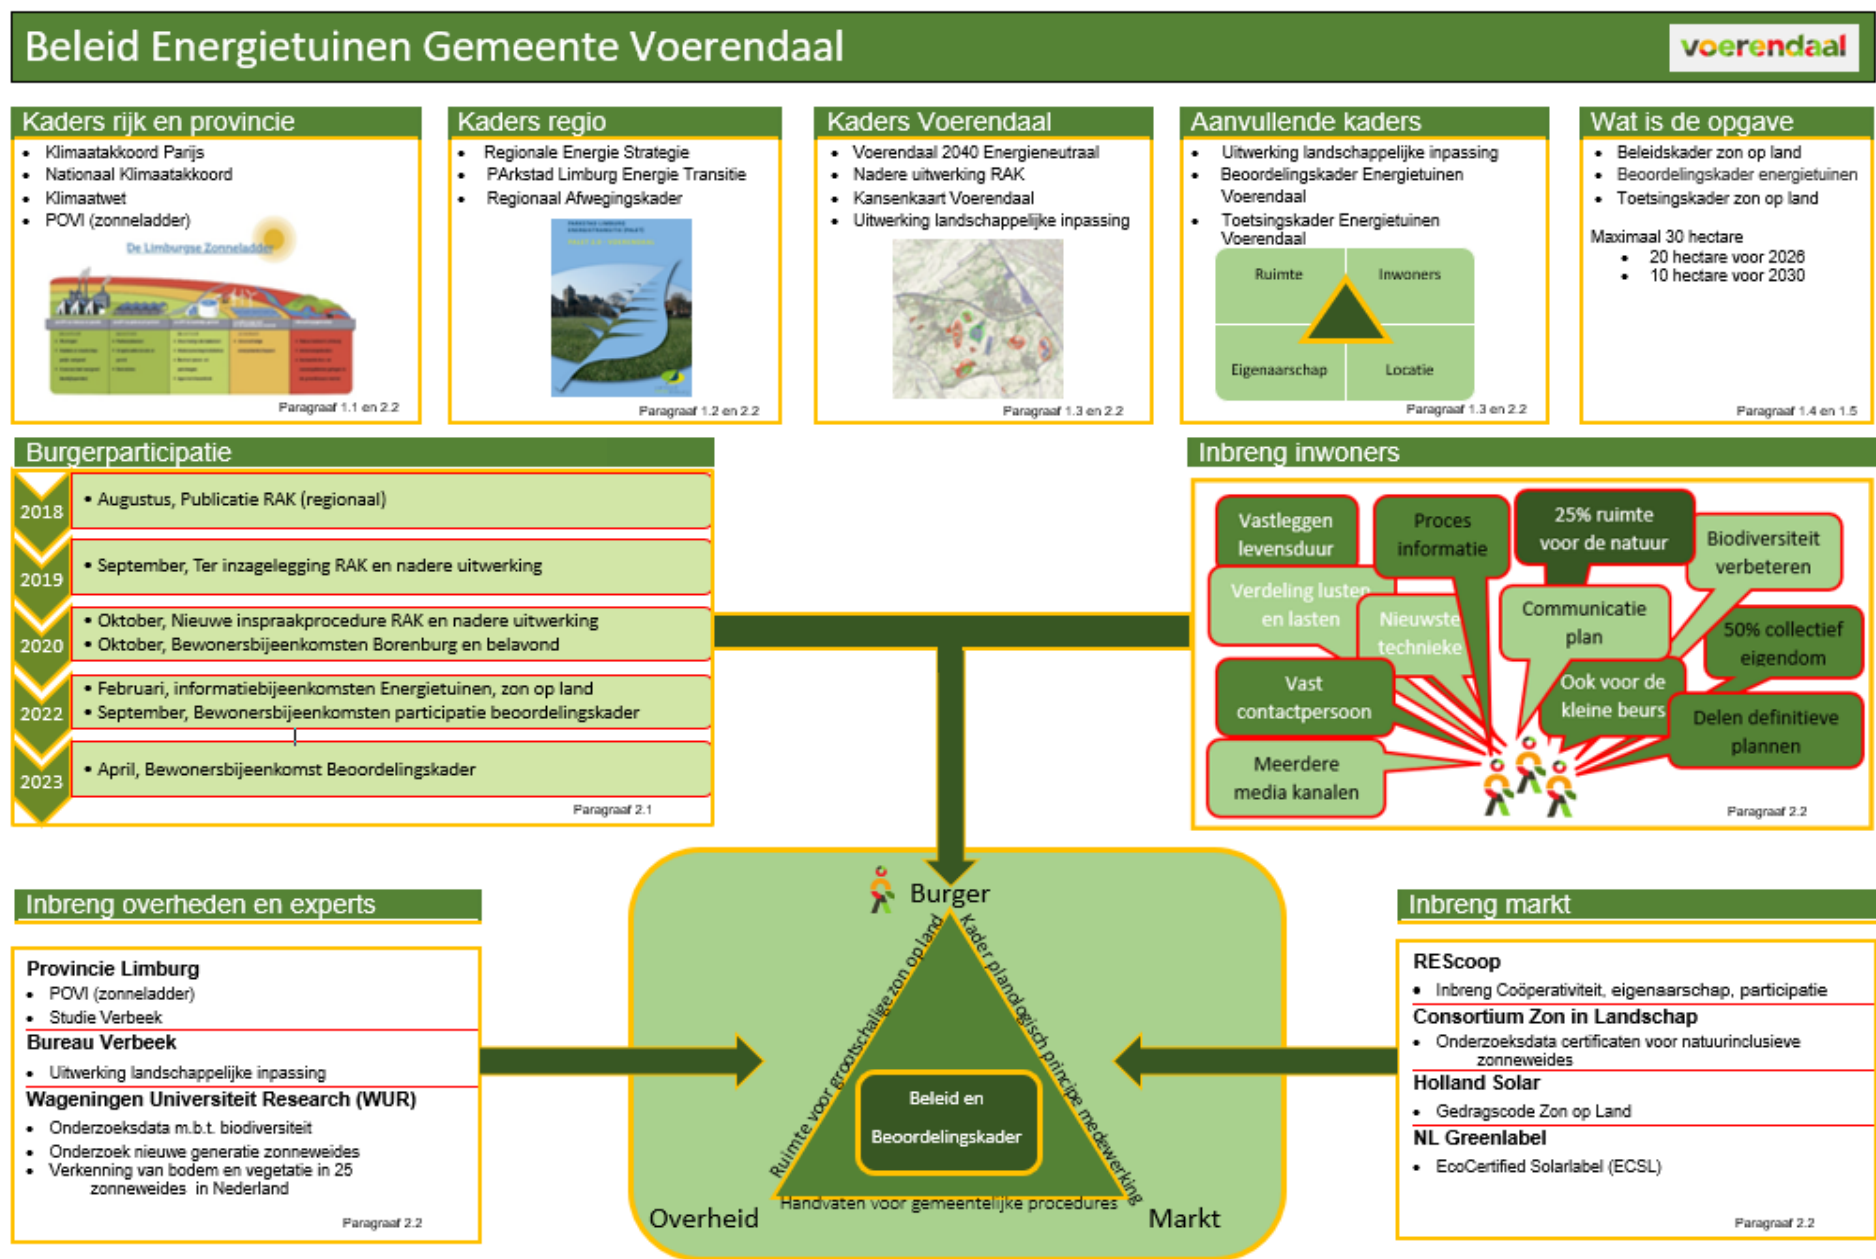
Beleid Energietuinen Gemeente Voerendaal

voerendaal

Kaders rijk en provincie
- Klimaatakkoord Parijs
- Nationaal Klimaatakkoord
- Klimaatwet
- POVI (zonneladder)

De Limburgse Zonneladder

Paragraaf 1.1 en 2.2

Kaders regio
- Regionale Energie Strategie
- PArkstad Limburg Energie Transitie
- Regionaal Afwegingskader

Paragraaf 1.2 en 2.2

Kaders Voerendaal
- Voerendaal 2040 Energieneutraal
- Nadere uitwerking RAK
- Kansenkaart Voerendaal
- Uitwerking landschappelijke inpassing

Paragraaf 1.3 en 2.2

Aanvullende kaders
- Uitwerking landschappelijke inpassing
- Beoordelingskader Energietuinen Voerendaal
- Toetsingskader Energietuinen Voerendaal

Ruimte
Inwoners
Eigenaarschap
Locatie

Paragraaf 1.3 en 2.2

Wat is de opgave
- Beleidskader zon op land
- Beoordelingskader energietuinen
- Toetsingskader zon op land

Maximaal 30 hectare
- 20 hectare voor 2026
- 10 hectare voor 2030

Paragraaf 1.4 en 1.5

Burgerparticipatie
2018
- Augustus, Publicatie RAK (regionaal)
2019
- September, Ter inzagelegging RAK en nadere uitwerking
2020
- Oktober, Nieuwe inspraakprocedure RAK en nadere uitwerking
- Oktober, Bewonersbijeenkomsten Borenburg en belavond
2022
- Februari, informatiebijeenkomsten Energietuinen, zon op land
- September, Bewonersbijeenkomsten participatie beoordelingskader
2023
- April, Bewonersbijeenkomst Beoordelingskader

Paragraaf 2.1

Inbreng inwoners
Vastleggen levensduur
Proces informatie
25% ruimte voor de natuur
Biodiversiteit verbeteren
Verdeling lusten en lasten
Nieuwste technieke
Communicatie plan
50% collectief eigendom
Vast contactpersoon
Ook voor de kleine beurs
Delen definitieve plannen
Meerdere media kanalen

Paragraaf 2.2

Burger
Ruimte voor grootschalige zon op land
Kader planologisch principe medewerking
Beleid en Beoordelingskader
Handvaten voor gemeentelijke procedures
Overheid
Markt

Inbreng overheden en experts

Provincie Limburg
- POVI (zonneladder)
- Studie Verbeek
Bureau Verbeek
- Uitwerking landschappelijke inpassing
Wageningen Universiteit Research (WUR)
- Onderzoeksdata m.b.t. biodiversiteit
- Onderzoek nieuwe generatie zonneweides
- Verkenning van bodem en vegetatie in 25 zonneweides in Nederland

Paragraaf 2.2

Inbreng markt

REScoop
- Inbreng Coöperativiteit, eigenaarschap, participatie
Consortium Zon in Landschap
- Onderzoeksdata certificaten voor natuurinclusieve zonneweides
Holland Solar
- Gedragscode Zon op Land
NL Greenlabel
- EcoCertified Solarlabel (ECSL)

Paragraaf 2.2